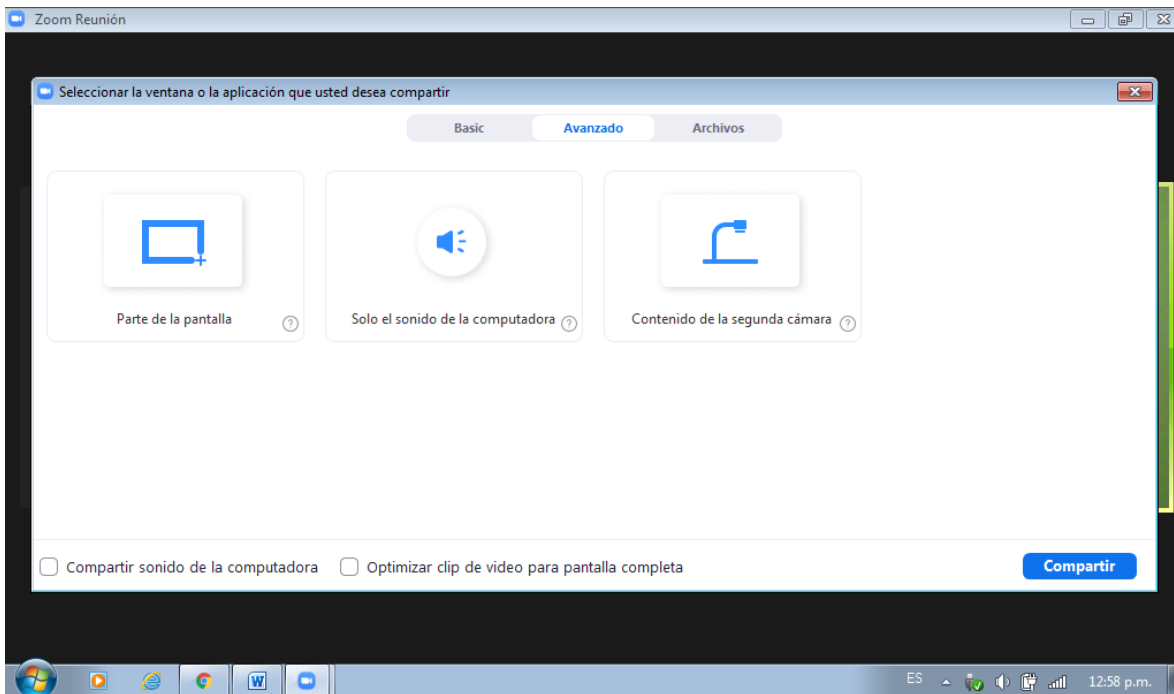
Zoom Reunión

Seleccionar la ventana o la aplicación que usted desea compartir

Basic
Avanzado
Archivos

Parte de la pantalla ?
Solo el sonido de la computadora ?
Contenido de la segunda cámara ?

Compartir sonido de la computadora
Optimizar clip de video para pantalla completa
Compartir

ES
12:58 p.m.